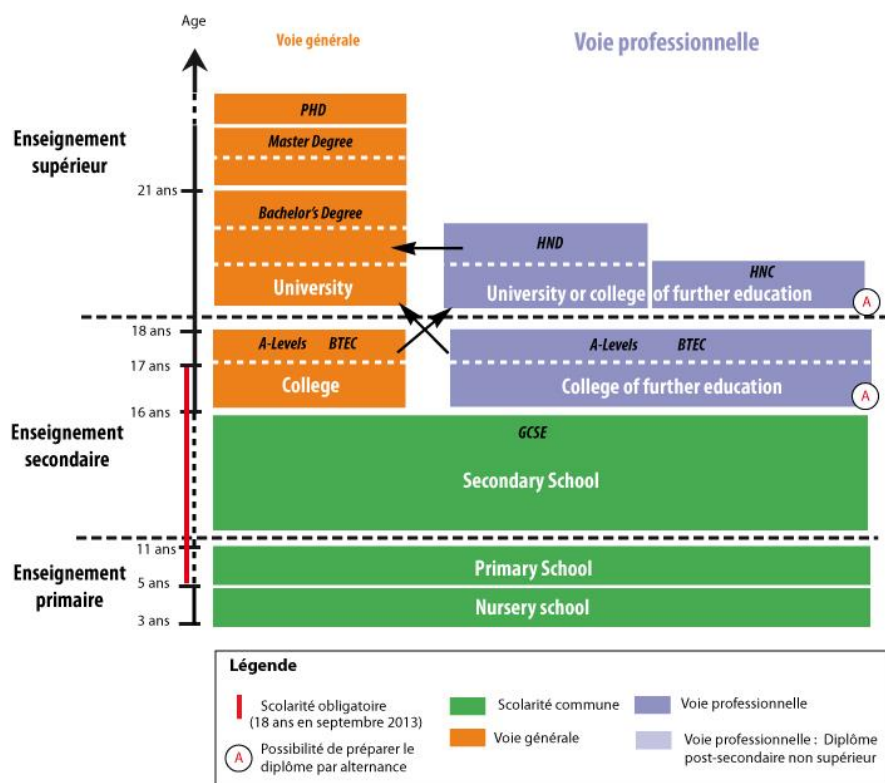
Age

Voie générale

Voie professionnelle

Enseignement supérieur

Enseignement secondaire

Enseignement primaire

21 ans
18 ans
17 ans
16 ans
11 ans
5 ans
3 ans

PHD

Master Degree

Bachelor's Degree

University

HND

HNC

University or college of further education

A

A-Levels BTEC

College

A-Levels BTEC

College of further education

A

GCSE

Secondary School

Primary School

Nursery school

Légende

Scolarité obligatoire (18 ans en septembre 2013)

A Possibilité de préparer le diplôme par alternance

Scolarité commune

Voie générale

Voie professionnelle

Voie professionnelle : Diplôme post-secondaire non supérieur